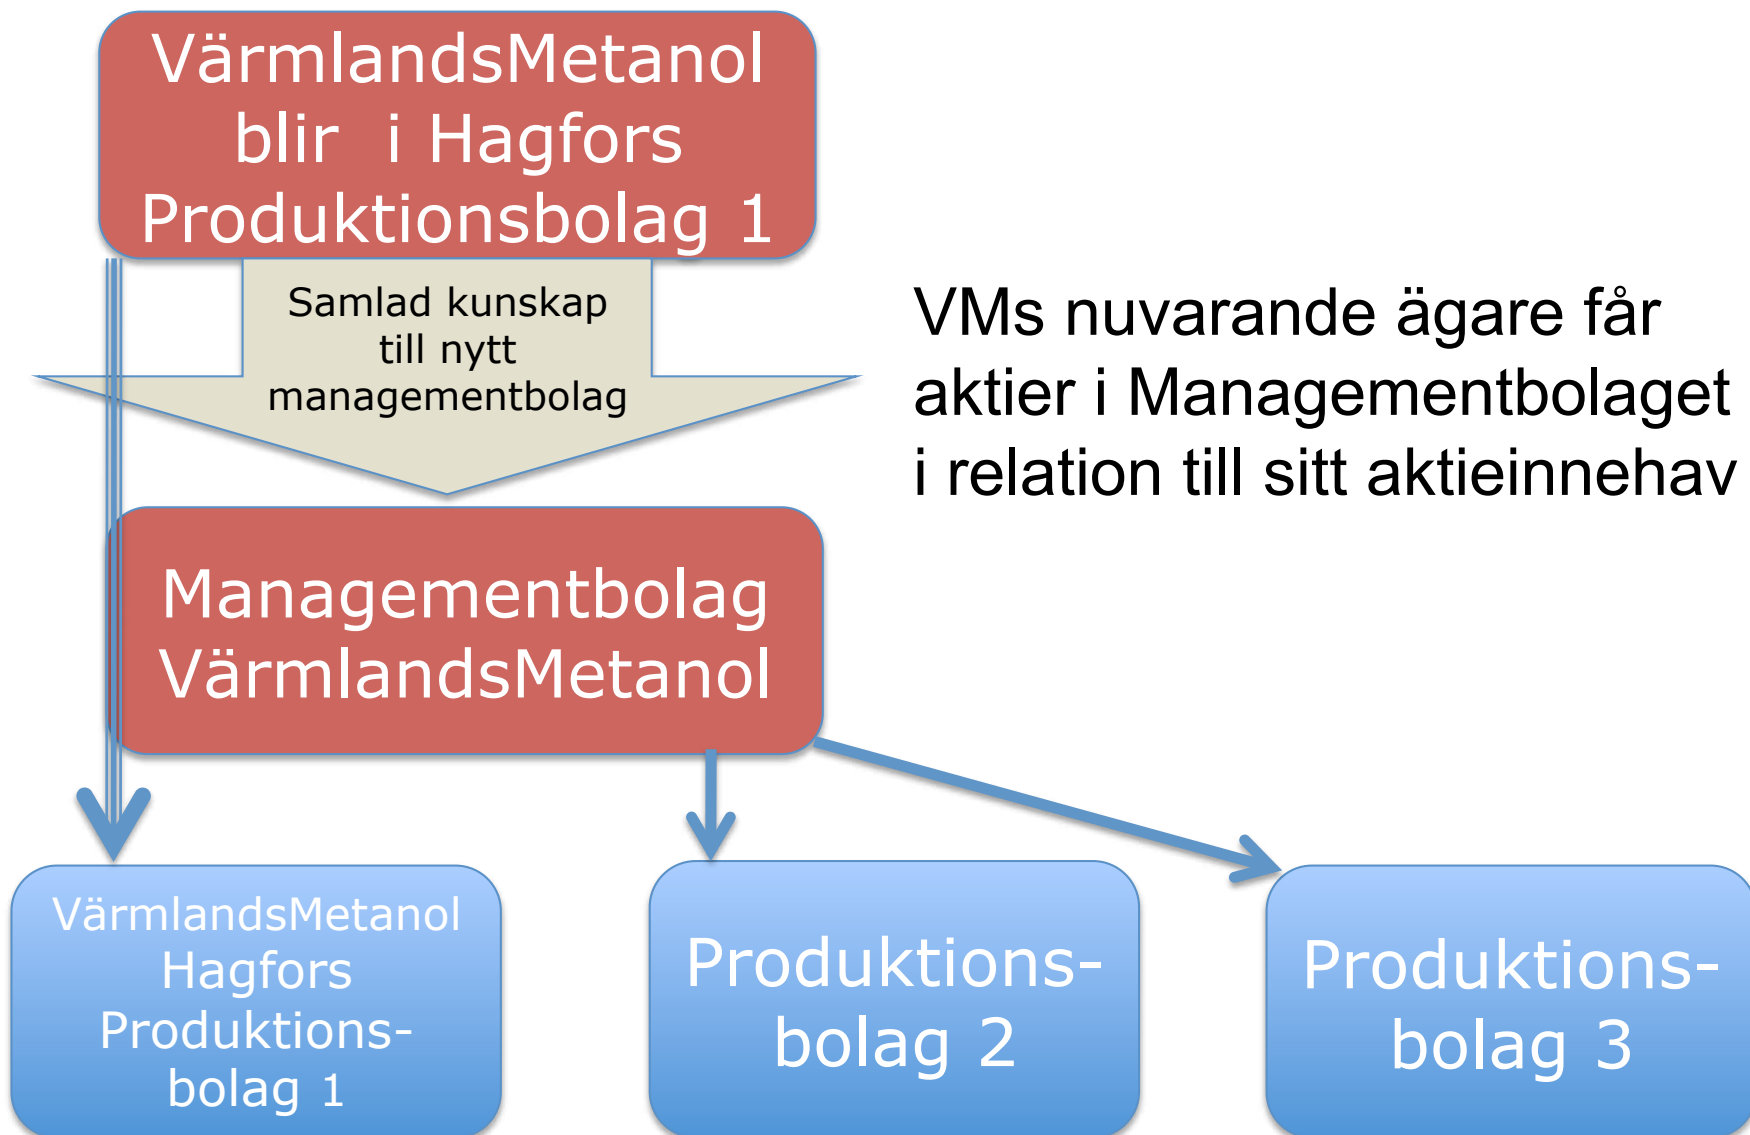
VärmlandsMetanol blir i Hagfors Produktionsbolag 1

Samlad kunskap till nytt managementbolag

VMs nuvarande ägare får aktier i Managementbolaget i relation till sitt aktieinnehav

Managementbolag VärmlandsMetanol

VärmlandsMetanol Hagfors Produktionsbolag 1

Produktionsbolag 2

Produktionsbolag 3